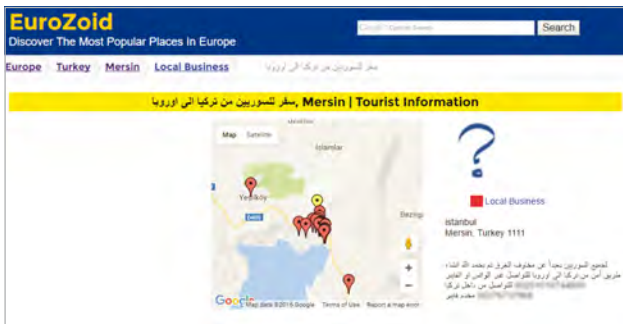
EuroZoid
Discover The Most Popular Places In Europe

Google™ Custom Search

Search

Europe › Turkey › Mersin › Local Business › سفر للسوريين من تركيا الى اوروبا

سفر للسوريين من تركيا الى اوروبا, Mersin | Tourist Information

Map Satellite

Islamlar

Yeşilköy

Bezirgi

Google Map data ©2015 Google Terms of Use Report a map error

?

Local Business

istanbul
Mersin, Turkey 1111

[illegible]